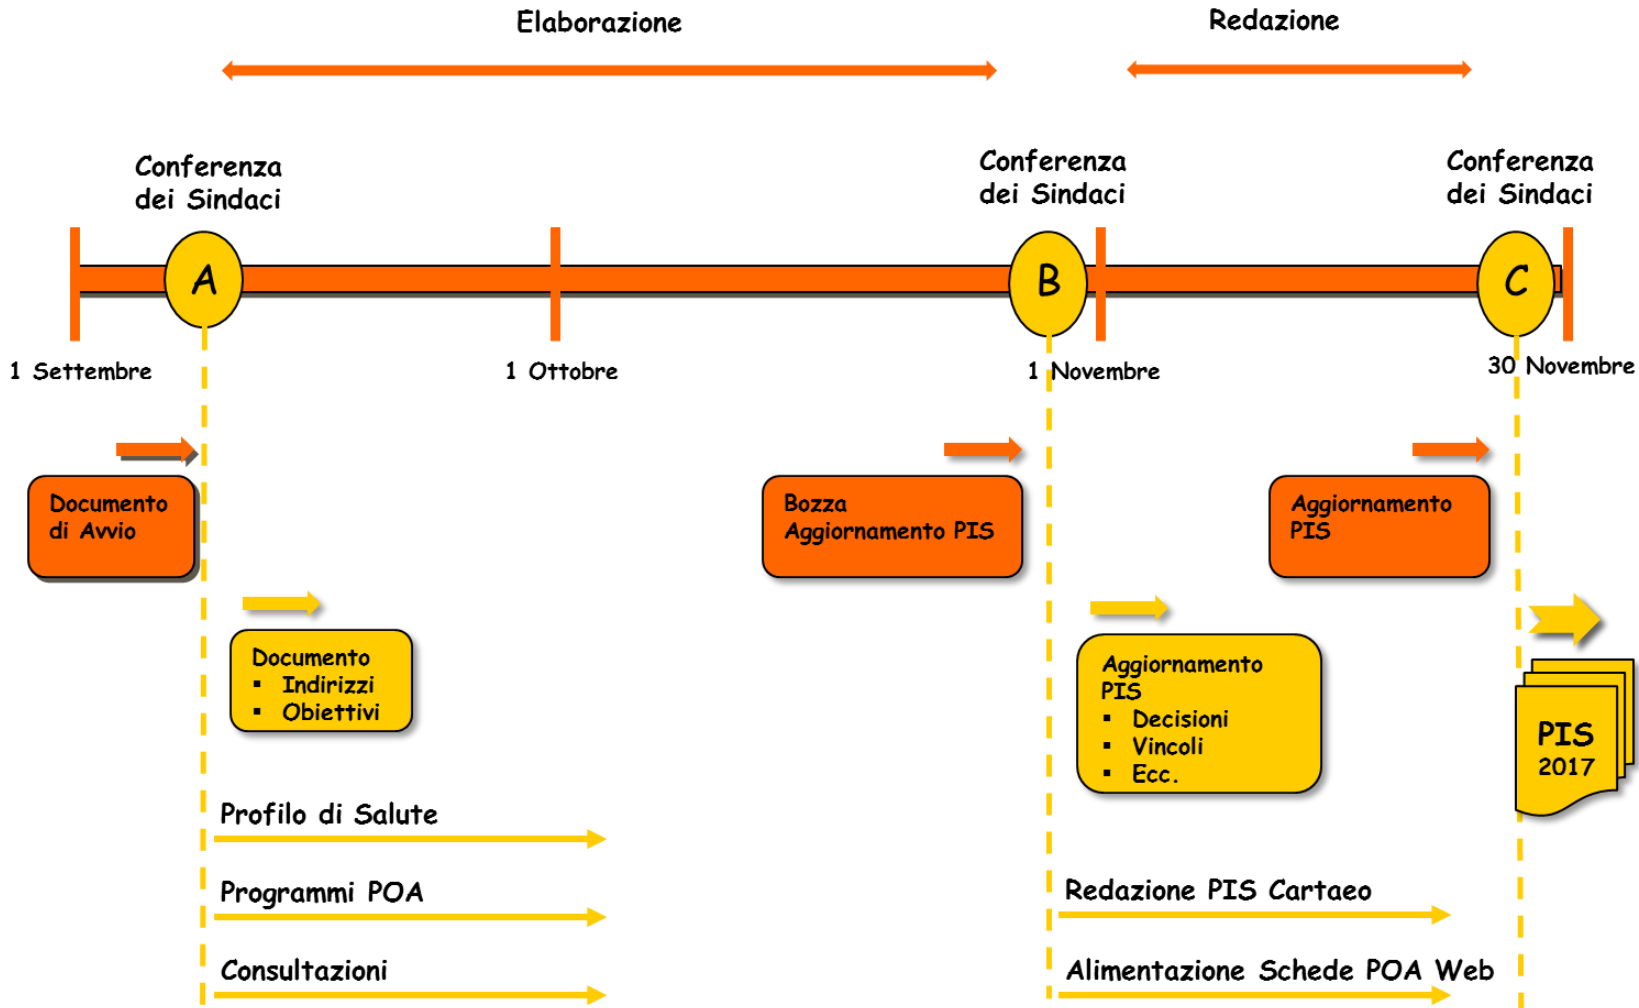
Elaborazione

Redazione

Conferenza dei Sindaci

Conferenza dei Sindaci

Conferenza dei Sindaci

A

B

C

1 Settembre

1 Ottobre

1 Novembre

30 Novembre

Documento di Avvio

Bozza Aggiornamento PIS

Aggiornamento PIS

Documento
▪ Indirizzi
▪ Obiettivi

Aggiornamento PIS
▪ Decisioni
▪ Vincoli
▪ Ecc.

PIS 2017

Profilo di Salute

Programmi POA

Consultazioni

Redazione PIS Cartaeo

Alimentazione Schede POA Web